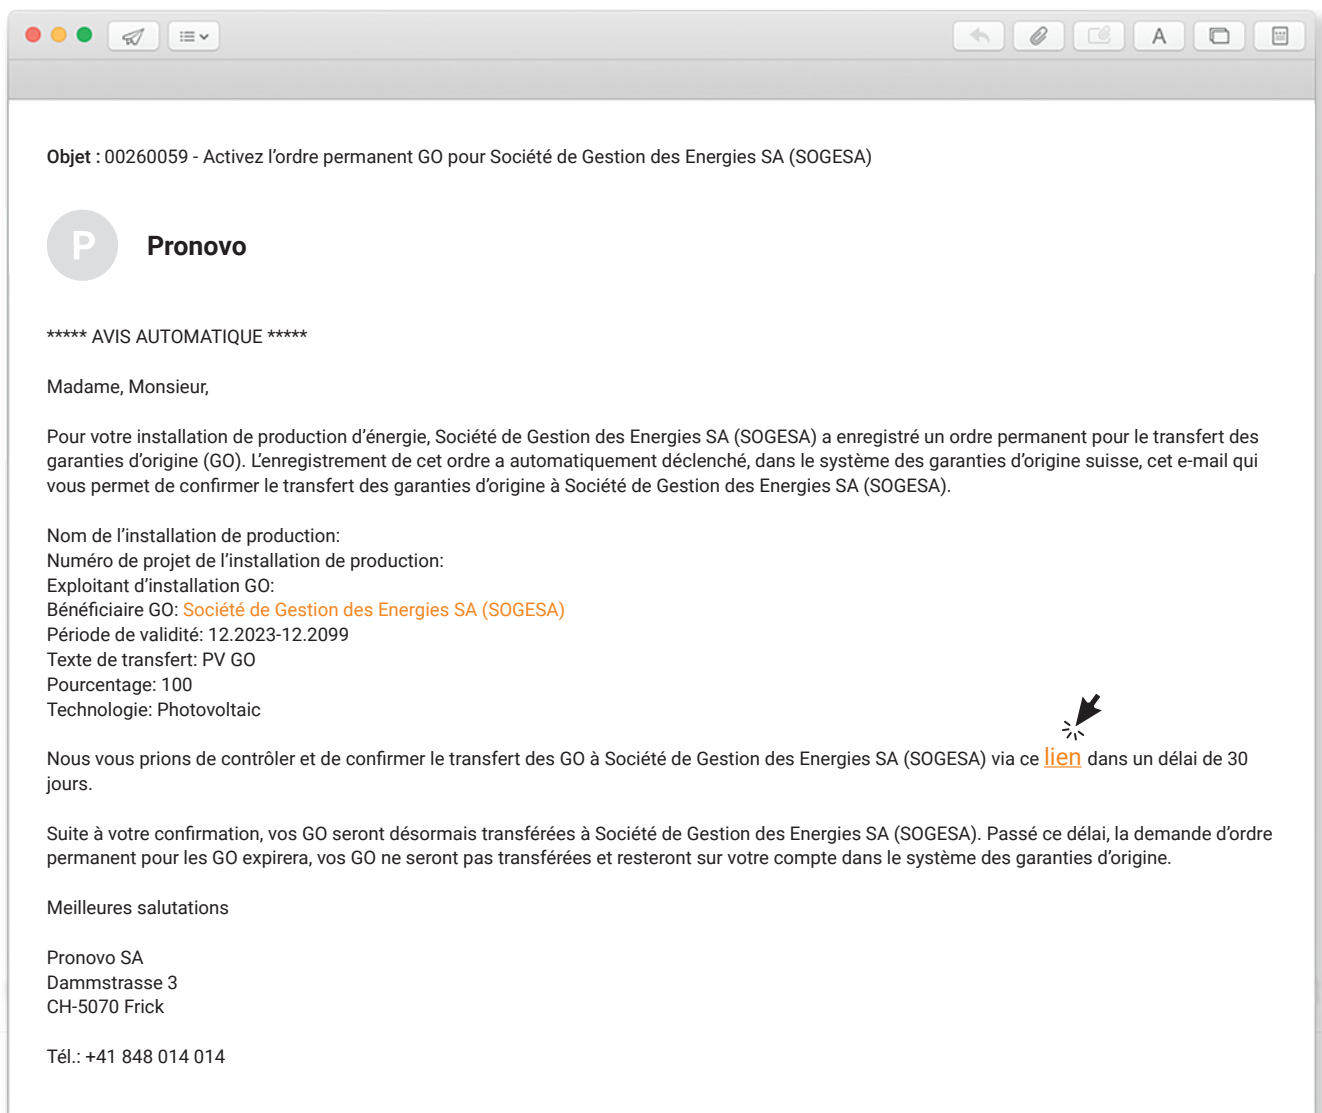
Objet : 00260059 - Activez l’ordre permanent GO pour Société de Gestion des Energies SA (SOGESA)

P

Pronovo

***** AVIS AUTOMATIQUE *****

Madame, Monsieur,

Pour votre installation de production d’énergie, Société de Gestion des Energies SA (SOGESA) a enregistré un ordre permanent pour le transfert des garanties d’origine (GO). L’enregistrement de cet ordre a automatiquement déclenché, dans le système des garanties d’origine suisse, cet e-mail qui vous permet de confirmer le transfert des garanties d’origine à Société de Gestion des Energies SA (SOGESA).

Nom de l’installation de production:
Numéro de projet de l’installation de production:
Exploitant d’installation GO:
Bénéficiaire GO: Société de Gestion des Energies SA (SOGESA)
Période de validité: 12.2023-12.2099
Texte de transfert: PV GO
Pourcentage: 100
Technologie: Photovoltaic

Nous vous prions de contrôler et de confirmer le transfert des GO à Société de Gestion des Energies SA (SOGESA) via ce lien dans un délai de 30 jours.

Suite à votre confirmation, vos GO seront désormais transférées à Société de Gestion des Energies SA (SOGESA). Passé ce délai, la demande d’ordre permanent pour les GO expirera, vos GO ne seront pas transférées et resteront sur votre compte dans le système des garanties d’origine.

Meilleures salutations

Pronovo SA
Dammstrasse 3
CH-5070 Frick

Tél.: +41 848 014 014